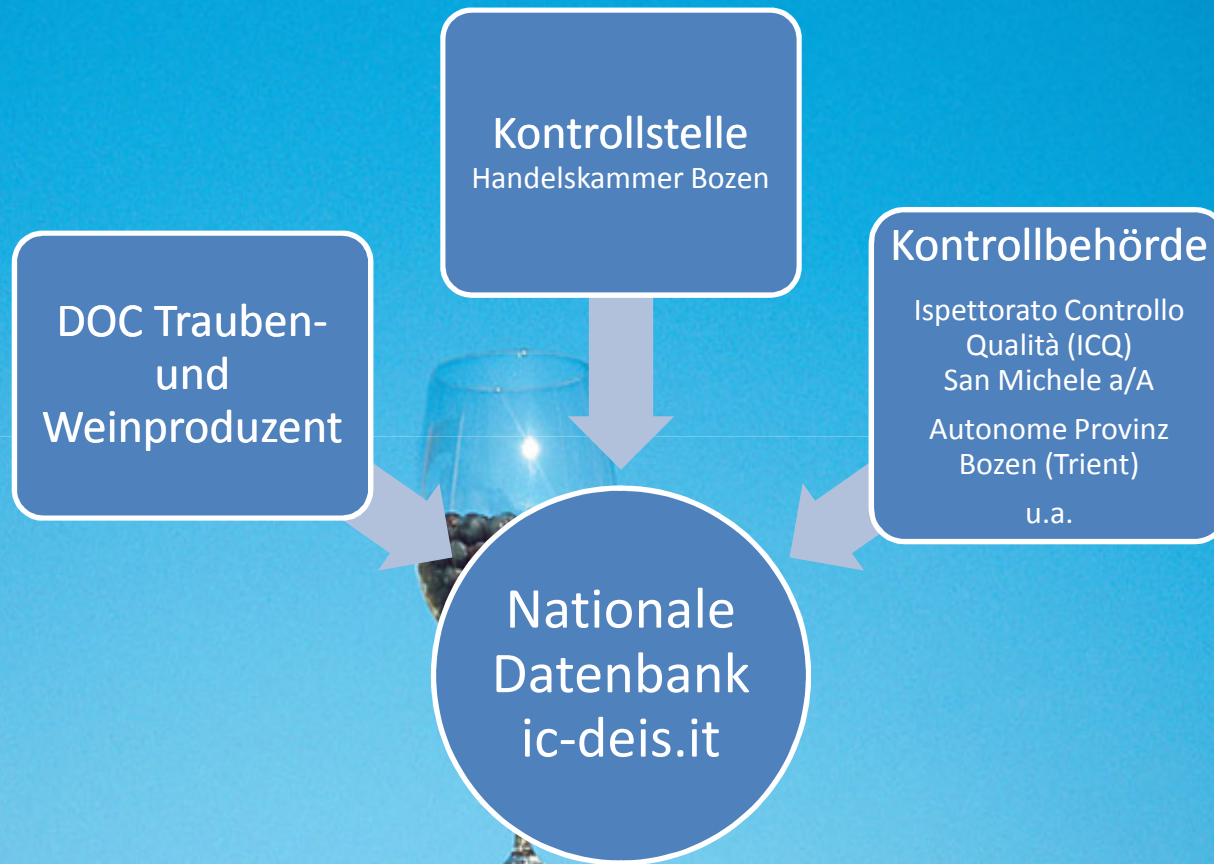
Kontrollstelle
Handelskammer Bozen

DOC Trauben- und Weinproduzent

Kontrollbehörde

Ispettorato Controllo Qualità (ICQ) San Michele a/A

Autonome Provinz Bozen (Trient)

u.a.

Nationale Datenbank ic-deis.it